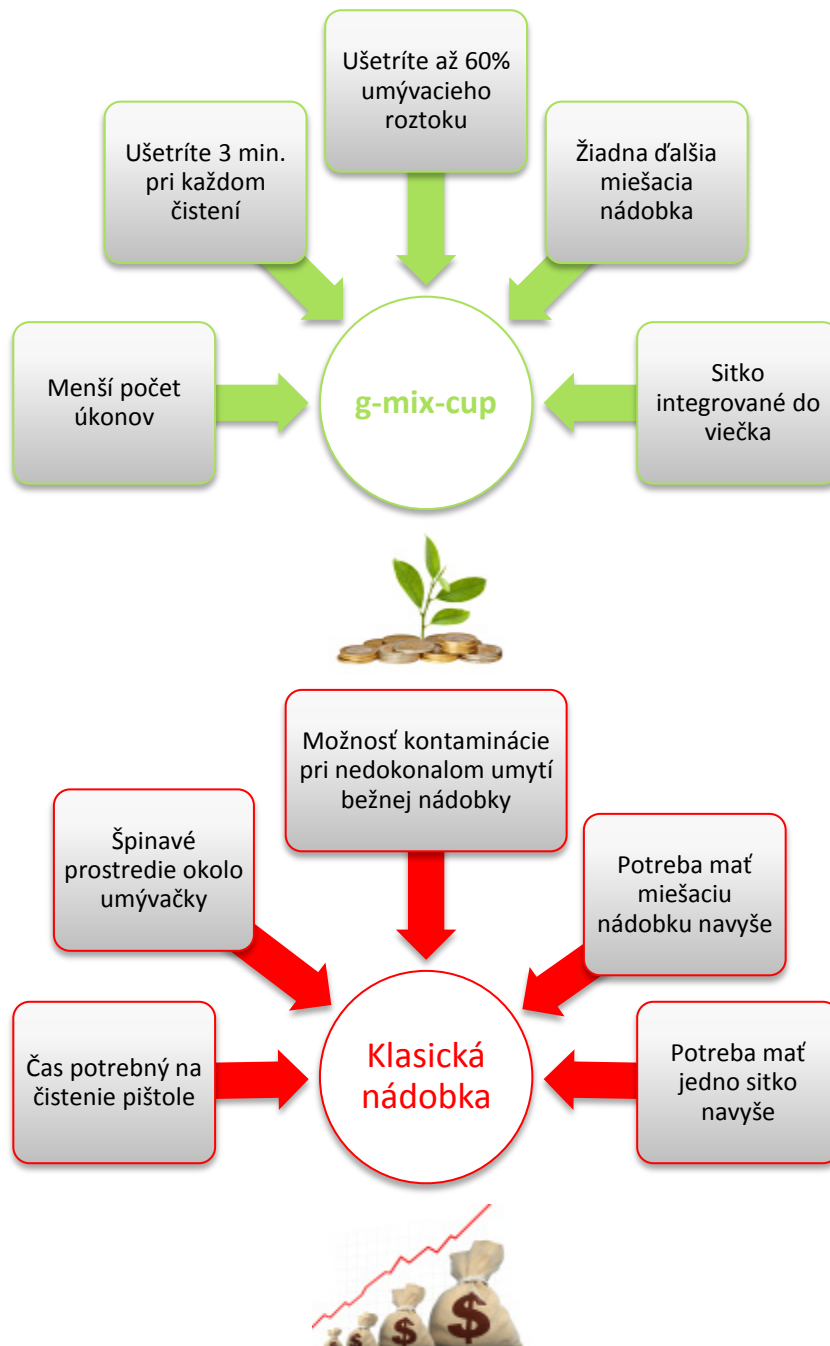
Ušetríte až 60% umývacieho roztoku

Ušetríte 3 min. pri každom čistení

Žiadna ďalšia miešacia nádobka

Menší počet úkonov

g-mix-cup

Sitko integrované do viečka

Možnosť kontaminácie pri nedokonalom umytí bežnej nádobky

Špinavé prostredie okolo umývačky

Potreba mať miešaciu nádobku navyše

Čas potrebný na čistenie pištole

Klasická nádobka

Potreba mať jedno sitko navyše

$ $ $